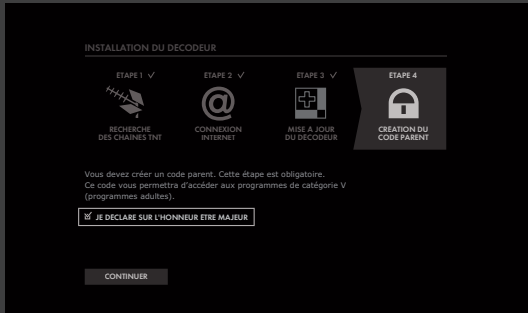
INSTALLATION DU DÉCODEUR

ETAPE 1 ✓
RECHERCHE DES CHAINES TNT

ETAPE 2 ✓
CONNEXION INTERNET

ETAPE 3 ✓
MISE A JOUR DU DÉCODEUR

ETAPE 4
CRÉATION DU CODE PARENT

Vous devez créer un code parent. Cette étape est obligatoire.
Ce code vous permettra d'accéder aux programmes de catégorie V (programmes adultes).

☑ JE DÉCLARE SUR L'HONNEUR ETRE MAJEUR

CONTINUER